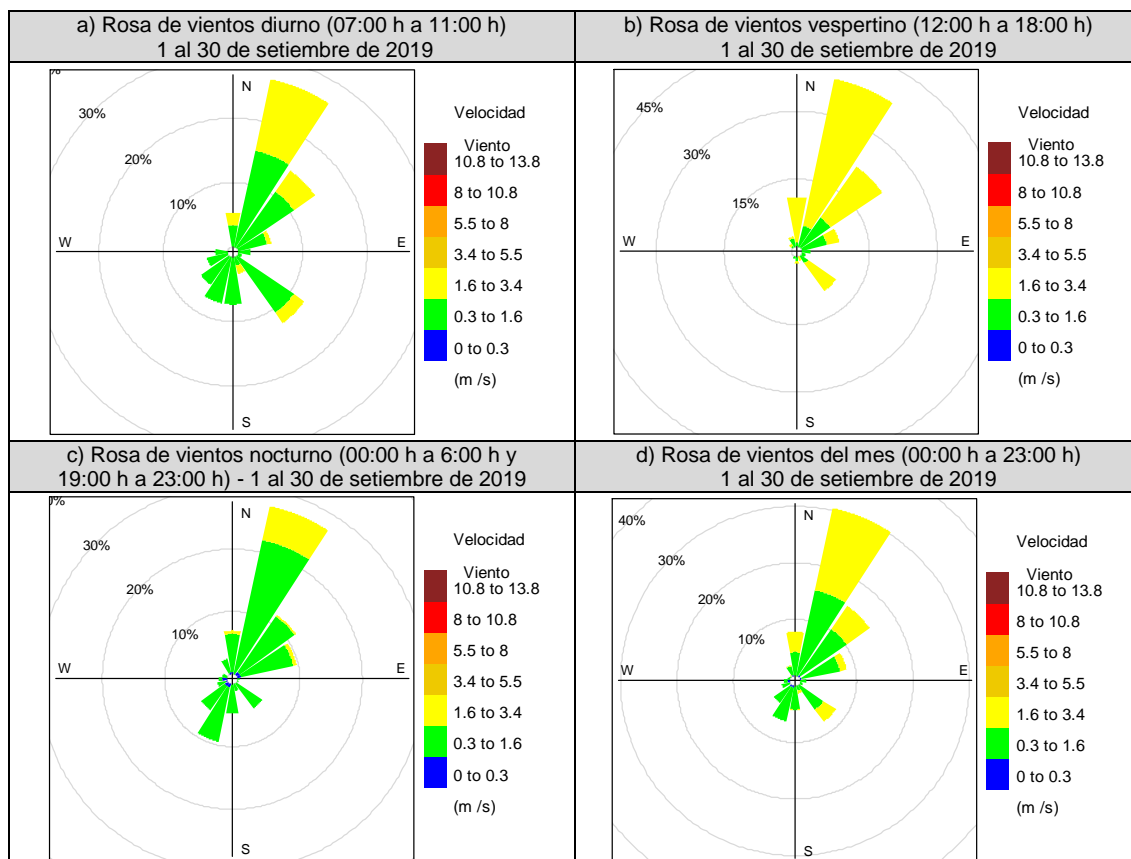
a) Rosa de vientos diurno (07:00 h a 11:00 h)
1 al 30 de setiembre de 2019

%
30%
20%
10%
N
W
E
S

Velocidad
Viento
10.8 to 13.8
8 to 10.8
5.5 to 8
3.4 to 5.5
1.6 to 3.4
0.3 to 1.6
0 to 0.3
(m /s)

b) Rosa de vientos vespertino (12:00 h a 18:00 h)
1 al 30 de setiembre de 2019

45%
30%
15%
N
W
E
S

Velocidad
Viento
10.8 to 13.8
8 to 10.8
5.5 to 8
3.4 to 5.5
1.6 to 3.4
0.3 to 1.6
0 to 0.3
(m /s)

c) Rosa de vientos nocturno (00:00 h a 6:00 h y 19:00 h a 23:00 h) - 1 al 30 de setiembre de 2019

%
30%
20%
10%
N
W
E
S

Velocidad
Viento
10.8 to 13.8
8 to 10.8
5.5 to 8
3.4 to 5.5
1.6 to 3.4
0.3 to 1.6
0 to 0.3
(m /s)

d) Rosa de vientos del mes (00:00 h a 23:00 h)
1 al 30 de setiembre de 2019

40%
30%
20%
10%
N
W
E
S

Velocidad
Viento
10.8 to 13.8
8 to 10.8
5.5 to 8
3.4 to 5.5
1.6 to 3.4
0.3 to 1.6
0 to 0.3
(m /s)